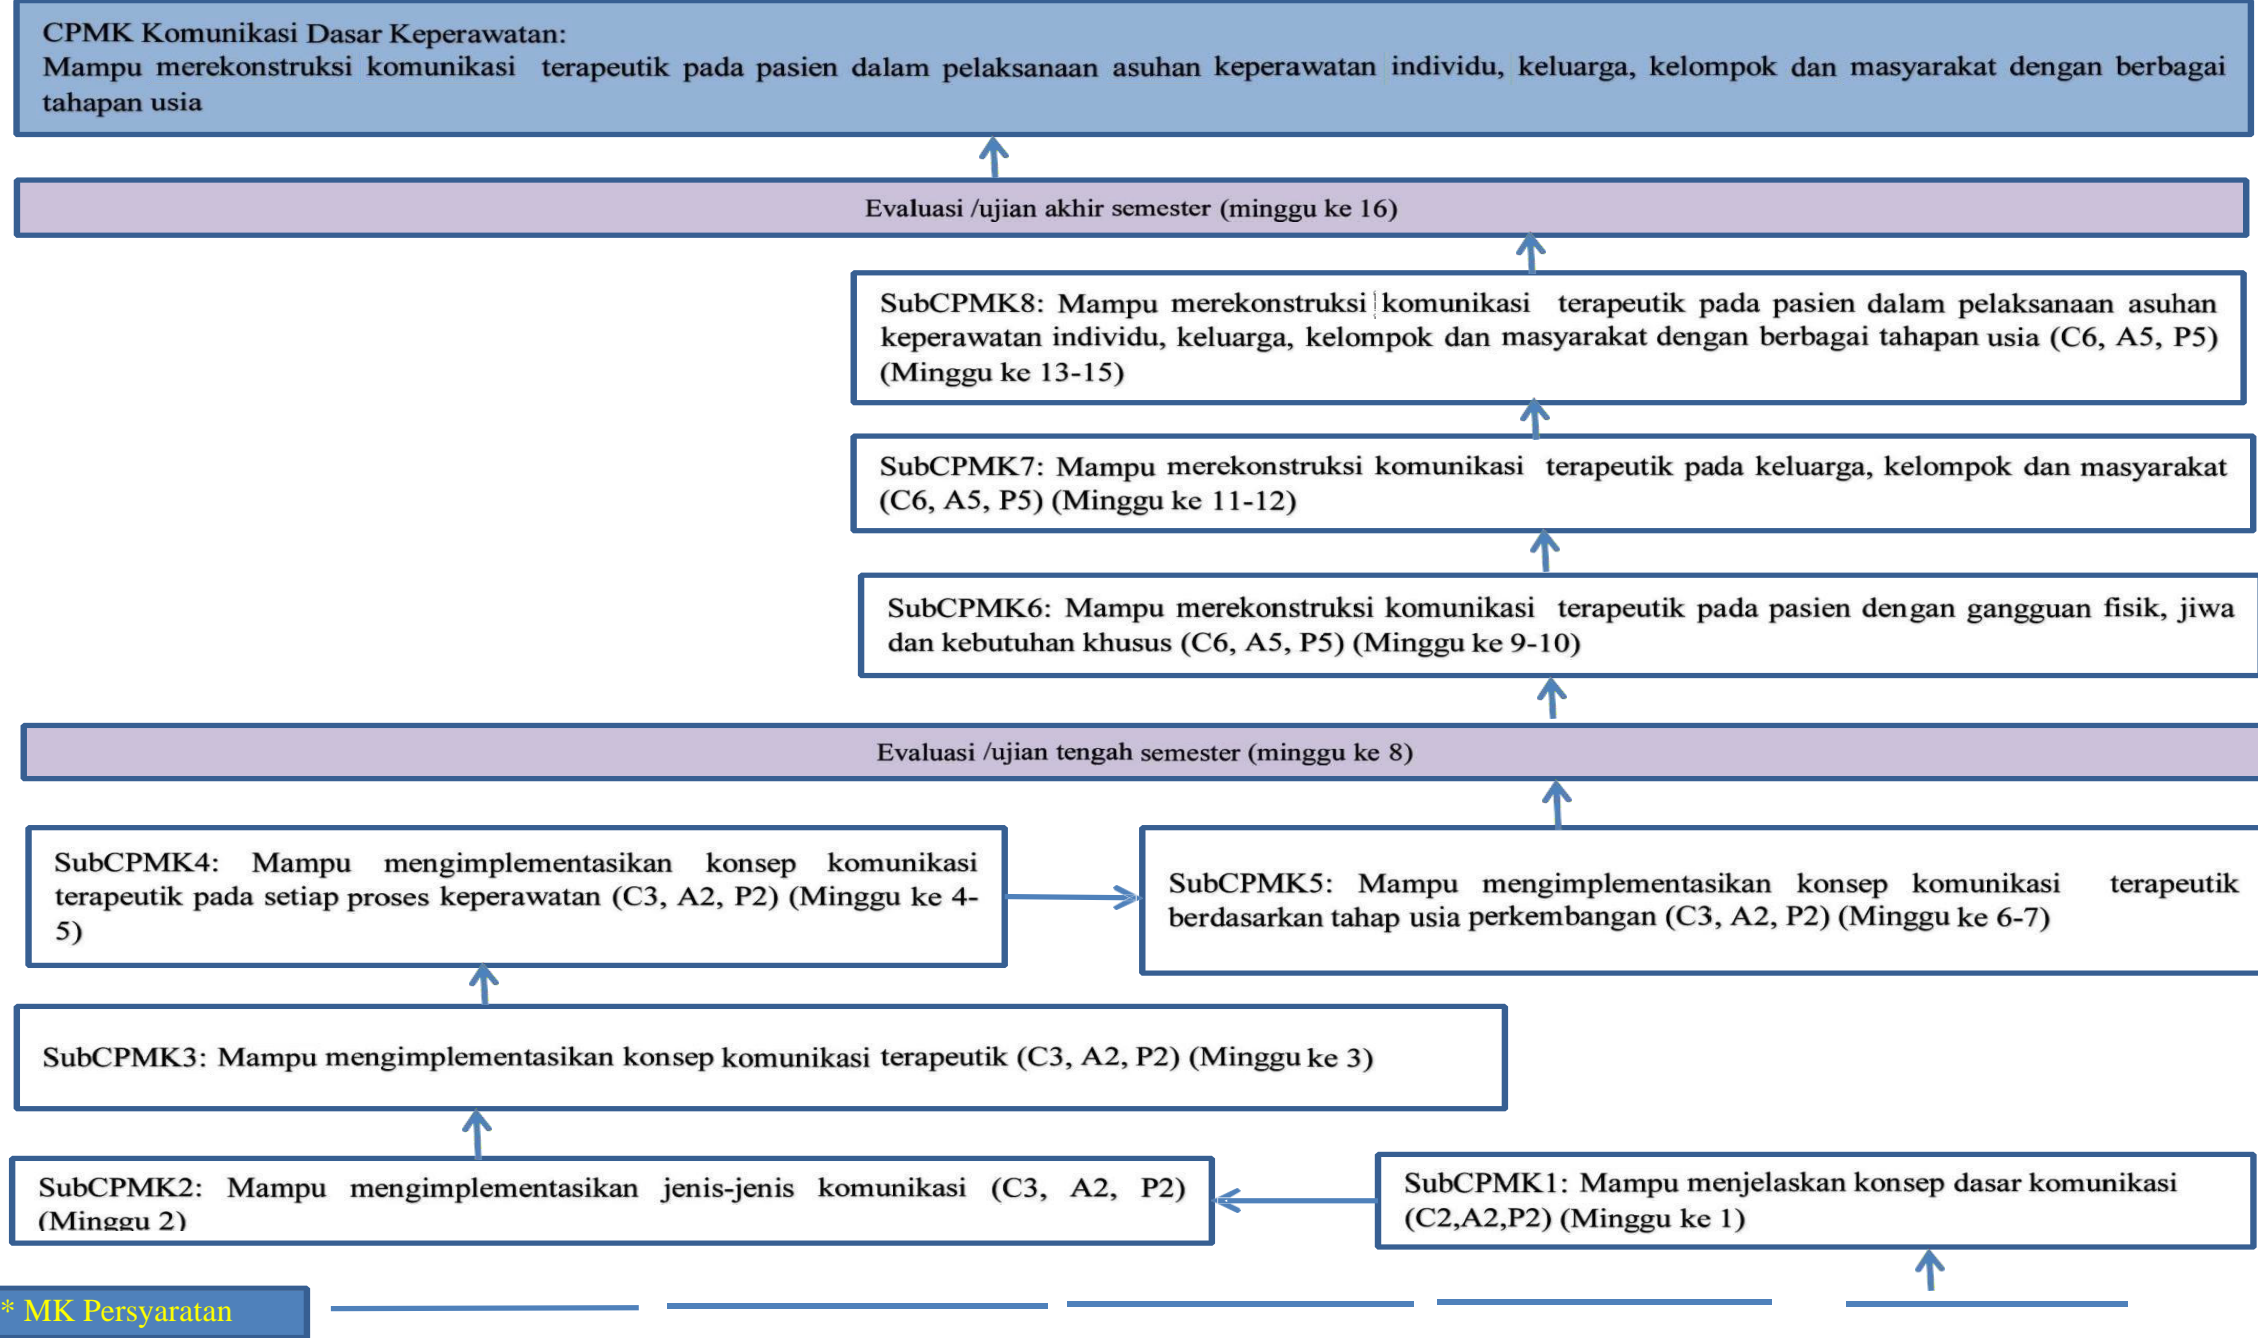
CPMK Komunikasi Dasar Keperawatan:
Mampu merekonstruksi komunikasi terapeutik pada pasien dalam pelaksanaan asuhan keperawatan individu, keluarga, kelompok dan masyarakat dengan berbagai tahapan usia

Evaluasi /ujian akhir semester (minggu ke 16)

SubCPMK8: Mampu merekonstruksi komunikasi terapeutik pada pasien dalam pelaksanaan asuhan keperawatan individu, keluarga, kelompok dan masyarakat dengan berbagai tahapan usia (C6, A5, P5) (Minggu ke 13-15)

SubCPMK7: Mampu merekonstruksi komunikasi terapeutik pada keluarga, kelompok dan masyarakat (C6, A5, P5) (Minggu ke 11-12)

SubCPMK6: Mampu merekonstruksi komunikasi terapeutik pada pasien dengan gangguan fisik, jiwa dan kebutuhan khusus (C6, A5, P5) (Minggu ke 9-10)

Evaluasi /ujian tengah semester (minggu ke 8)

SubCPMK4: Mampu mengimplementasikan konsep komunikasi terapeutik pada setiap proses keperawatan (C3, A2, P2) (Minggu ke 4-5)

SubCPMK5: Mampu mengimplementasikan konsep komunikasi terapeutik berdasarkan tahap usia perkembangan (C3, A2, P2) (Minggu ke 6-7)

SubCPMK3: Mampu mengimplementasikan konsep komunikasi terapeutik (C3, A2, P2) (Minggu ke 3)

SubCPMK2: Mampu mengimplementasikan jenis-jenis komunikasi (C3, A2, P2) (Minggu 2)

SubCPMK1: Mampu menjelaskan konsep dasar komunikasi (C2,A2,P2) (Minggu ke 1)

* MK Persyaratan